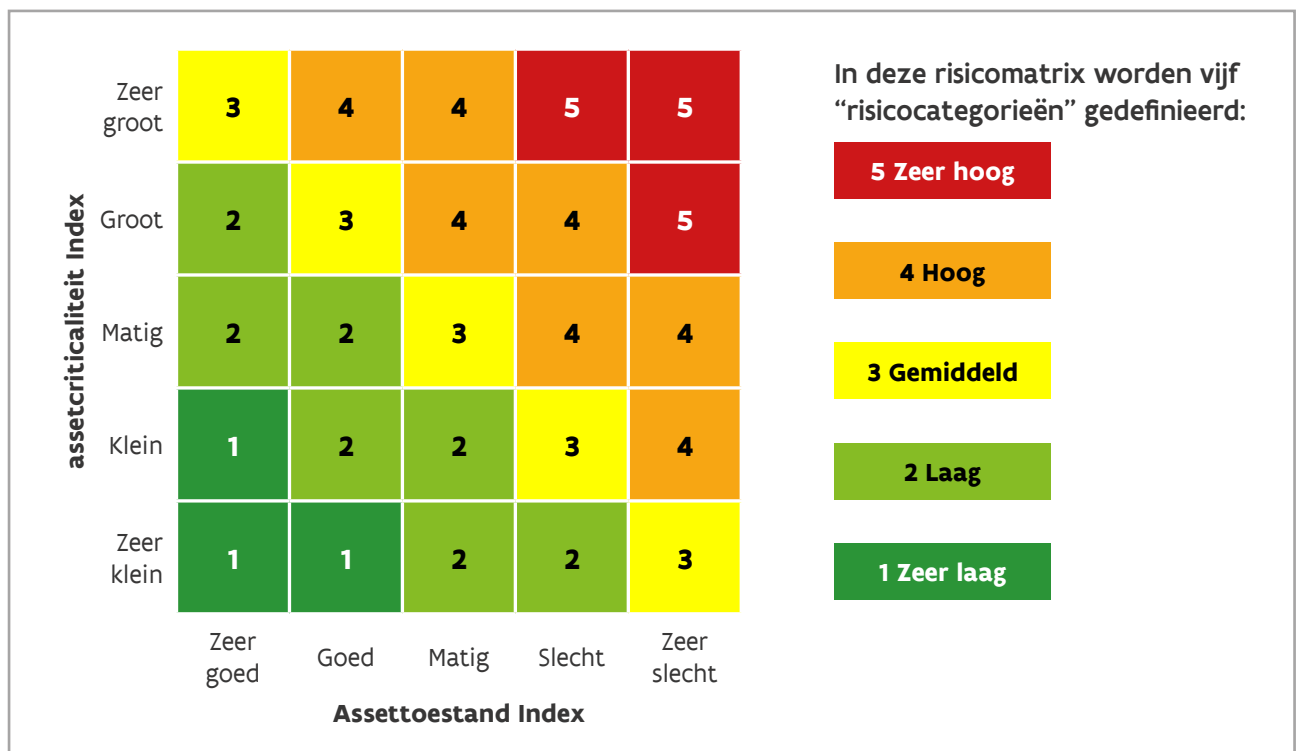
| assetcriticaliteit Index | | | | | |
|---|---|---|---|---|---|
| Zeer groot | 3 | 4 | 4 | 5 | 5 |
| Groot | 2 | 3 | 4 | 4 | 5 |
| Matig | 2 | 2 | 3 | 4 | 4 |
| Klein | 1 | 2 | 2 | 3 | 4 |
| Zeer klein | 1 | 1 | 2 | 2 | 3 |
| | Zeer goed | Goed | Matig | Slecht | Zeer slecht |

Assettoestand Index

In deze risicomatrix worden vijf “risicocategorieën” gedefinieerd:

5 Zeer hoog

4 Hoog

3 Gemiddeld

2 Laag

1 Zeer laag